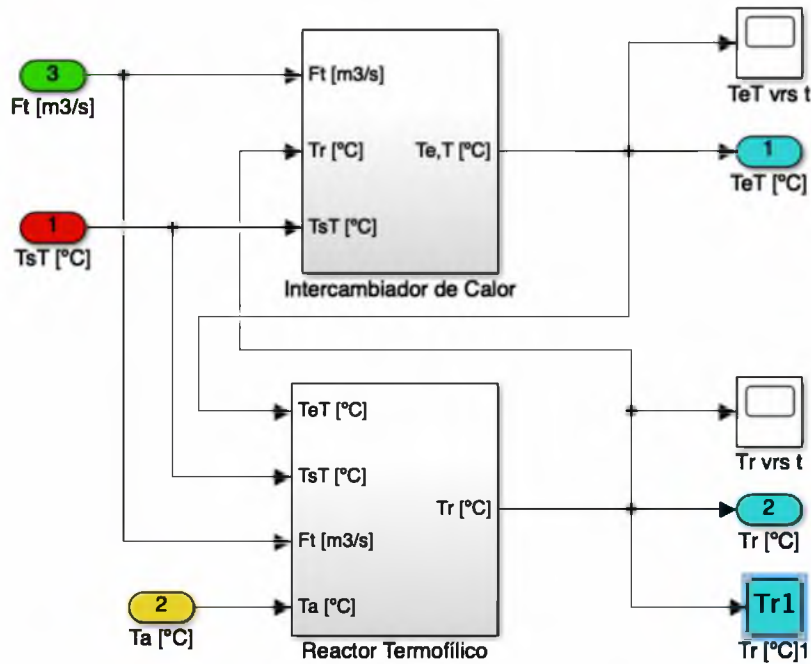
3
Ft [m3/s]

1
TsT [ºC]

Ft [m3/s]
Tr [ºC]
TsT [ºC]
Te,T [ºC]
Intercambiador de Calor

TeT vrs t

1
TeT [ºC]

TeT [ºC]
TsT [ºC]
Ft [m3/s]
Ta [ºC]
Tr [ºC]
Reactor Termofílico

2
Ta [ºC]

Tr vrs t

2
Tr [ºC]

Tr1
Tr [ºC]1